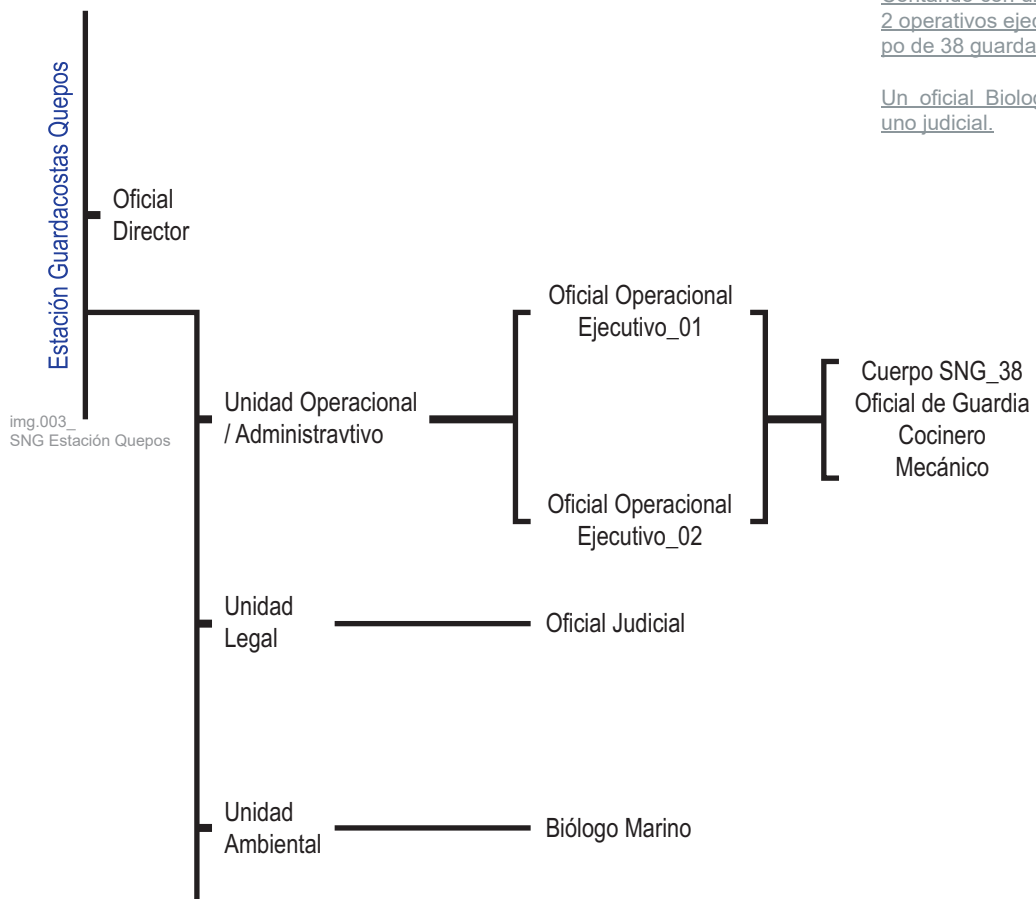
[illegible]
2 operativos eje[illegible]
po de 38 guarda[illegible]

Un oficial Biolog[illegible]
uno judicial.

Estación Guardacostas Quepos

Oficial
Director

img.003_
SNG Estación Quepos

Unidad Operacional
/ Administravtivo

Oficial Operacional
Ejecutivo_01

Oficial Operacional
Ejecutivo_02

Cuerpo SNG_38
Oficial de Guardia
Cocinero
Mecánico

Unidad
Legal

Oficial Judicial

Unidad
Ambiental

Biólogo Marino